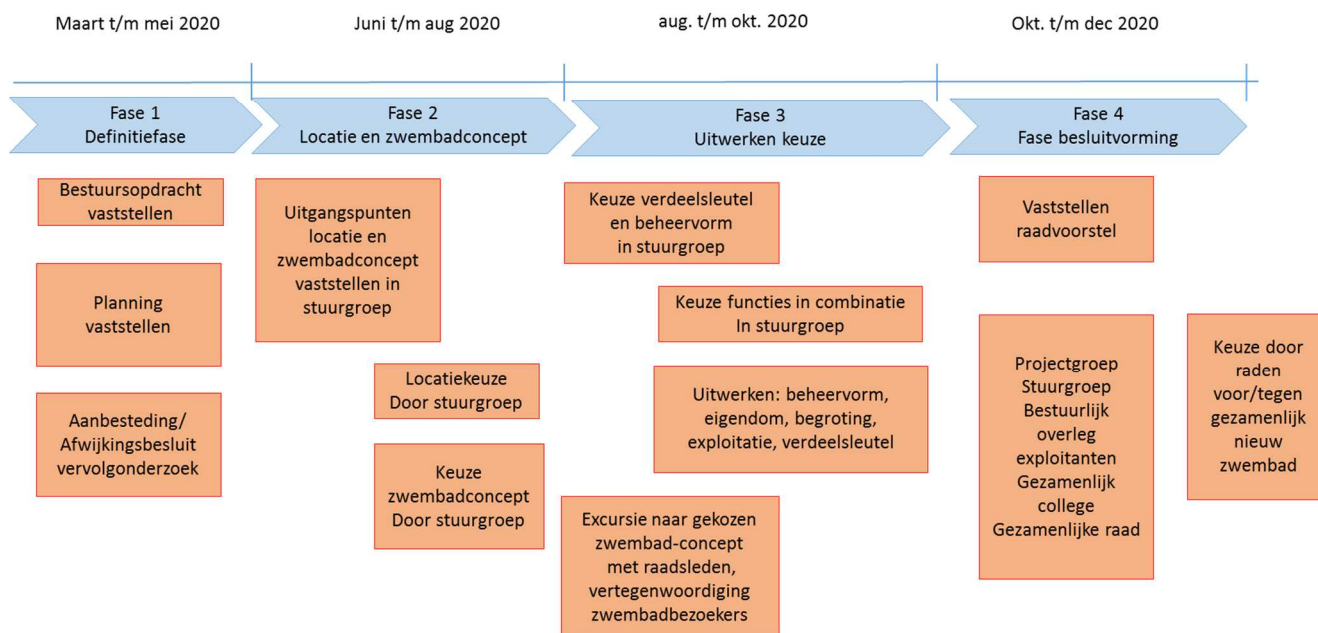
Maart t/m mei 2020

Juni t/m aug 2020

aug. t/m okt. 2020

Okt. t/m dec 2020

Fase 1
Definitiefase

Fase 2
Locatie en zwembadconcept

Fase 3
Uitwerken keuze

Fase 4
Fase besluitvorming

Bestuursopdracht vaststellen

Planning vaststellen

Aanbesteding/ Afwijkingsbesluit vervolgonderzoek

Uitgangspunten locatie en zwembadconcept vaststellen in stuurgroep

Locatiekeuze Door stuurgroep

Keuze zwembadconcept Door stuurgroep

Keuze verdeelsleutel en beheervorm in stuurgroep

Keuze functies in combinatie In stuurgroep

Uitwerken: beheervorm, eigendom, begroting, exploitatie, verdeelsleutel

Excursie naar gekozen zwembad-concept met raadsleden, vertegenwoordiging zwembadbezoekers

Vaststellen raadvoorstel

Projectgroep Stuurgroep Bestuurlijk overleg exploitanten Gezamenlijk college Gezamenlijke raad

Keuze door raden voor/tegen gezamenlijk nieuw zwembad